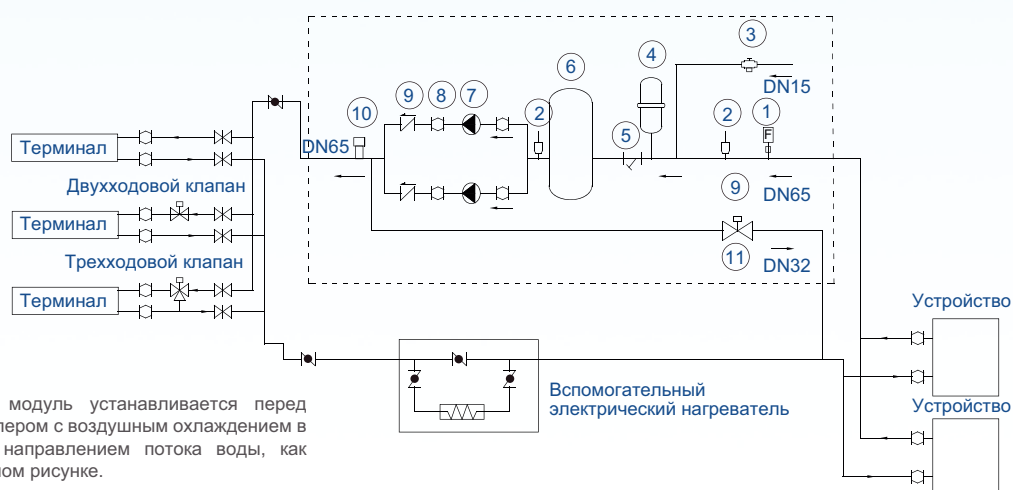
Терминал
Двухходовой клапан
Терминал
Трехходовой клапан
Терминал
10
9
8
7
2
6
4
3
DN15
2
1
F
5
DN65
9
DN65
11
DN32
Устройство
Устройство
Вспомогательный электрический нагреватель
модуль устанавливается перед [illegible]лером с воздушным охлаждением в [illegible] направлением потока воды, как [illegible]ом рисунке.